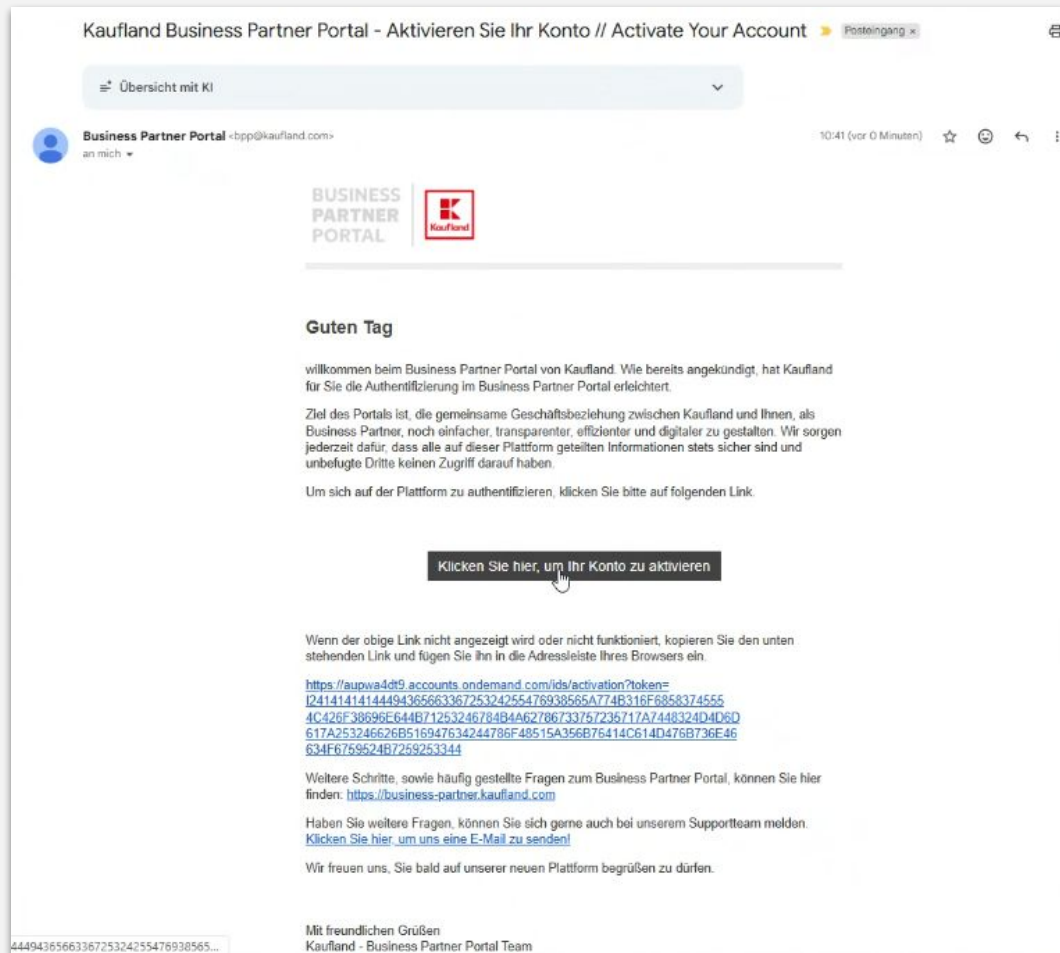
Kaufland Business Partner Portal - Aktivieren Sie Ihr Konto // Activate Your Account Posteingang ×

Übersicht mit KI

Business Partner Portal <bpp@kaufland.com>
an mich

10:41 (vor 0 Minuten)

BUSINESS PARTNER PORTAL

Kaufland

Guten Tag

willkommen beim Business Partner Portal von Kaufland. Wie bereits angekündigt, hat Kaufland für Sie die Authentifizierung im Business Partner Portal erleichtert.

Ziel des Portals ist, die gemeinsame Geschäftsbeziehung zwischen Kaufland und Ihnen, als Business Partner, noch einfacher, transparenter, effizienter und digitaler zu gestalten. Wir sorgen jederzeit dafür, dass alle auf dieser Plattform geteilten Informationen stets sicher sind und unbefugte Dritte keinen Zugriff darauf haben.

Um sich auf der Plattform zu authentifizieren, klicken Sie bitte auf folgenden Link.

Klicken Sie hier, um Ihr Konto zu aktivieren

Wenn der obige Link nicht angezeigt wird oder nicht funktioniert, kopieren Sie den unten stehenden Link und fügen Sie ihn in die Adressleiste Ihres Browsers ein.

https://aupwa4dt9.accounts.ondemand.com/ids/activation?token=
I241414141444943656633672532425547693856​5A774B316F6858374555
4C426F38696E644B71253246784B4A6278673375723​5717A7448324D4D6D
617A253246626B516947634244786F48515A356B76414C614D476B736E46
634F6759524B7259253344

Weitere Schritte, sowie häufig gestellte Fragen zum Business Partner Portal, können Sie hier finden: https://business-partner.kaufland.com

Haben Sie weitere Fragen, können Sie sich gerne auch bei unserem Supportteam melden. Klicken Sie hier, um uns eine E-Mail zu senden!

Wir freuen uns, Sie bald auf unserer neuen Plattform begrüßen zu dürfen.

Mit freundlichen Grüßen
Kaufland - Business Partner Portal Team

44494365663367253242554769385​65...